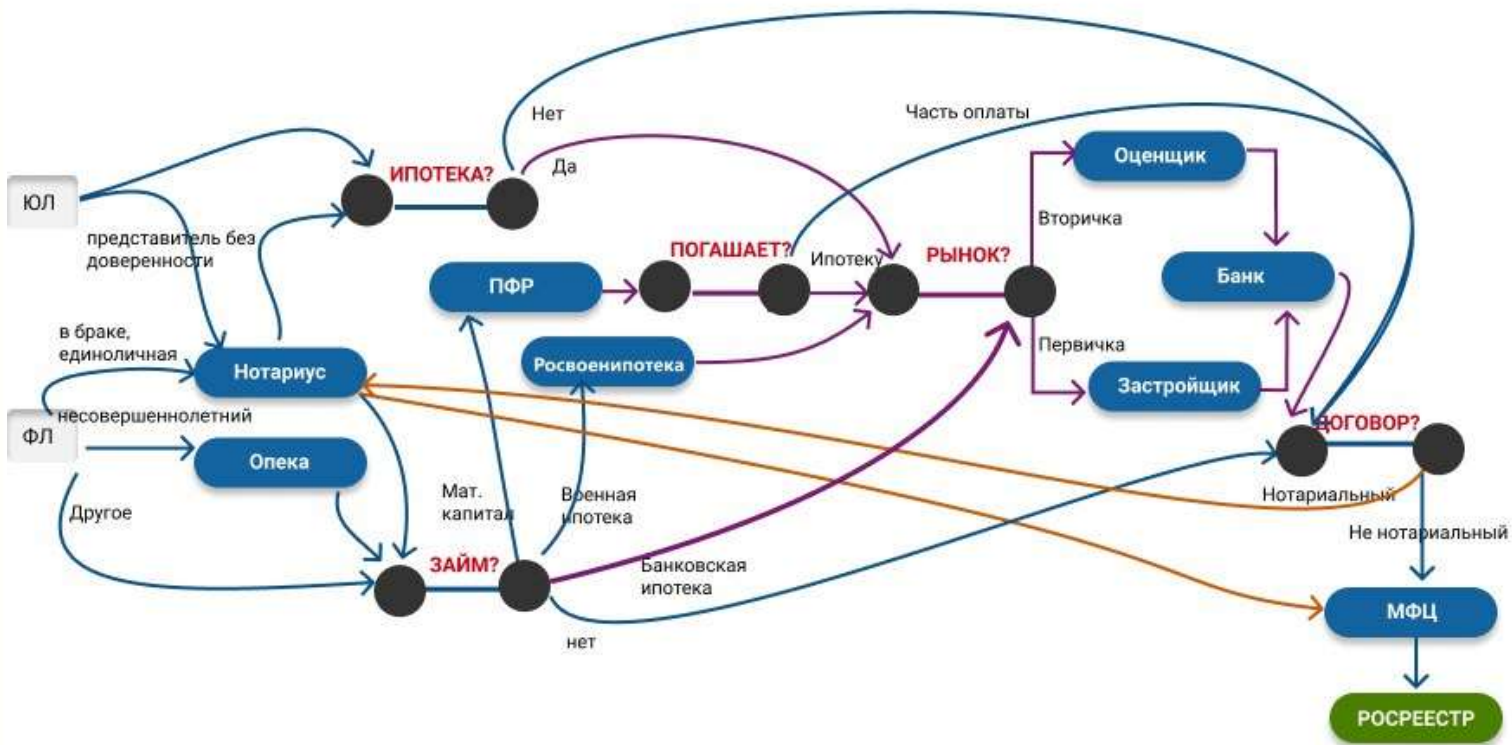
Нет

Часть оплаты

ИПОТЕКА?

Да

ЮЛ

представитель без доверенности

ПФР

ПОГАШАЕТ?

Ипотеку

РЫНОК?

Оценщик

Вторичка

Банк

в браке, единоличная

Нотариус

Росвоенипотека

Первичка

Застройщик

несовершеннолетний

ФЛ

Опека

ДОГОВОР?

Другое

Мат. капитал

Военная ипотека

Нотариальный

Не нотариальный

ЗАЙМ?

Банковская ипотека

МФЦ

нет

РОСРЕЕСТР